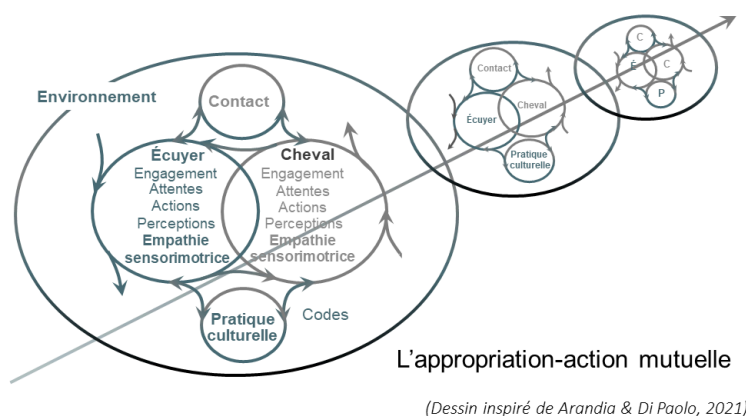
Environnement

Contact

Écuyer
Engagement
Attentes
Actions
Perceptions
Empathie sensorimotrice

Cheval
Engagement
Attentes
Actions
Perceptions
Empathie sensorimotrice

Pratique culturelle

Codes

Contact
Écuyer
Cheval
Pratique culturelle

C
É
C
P

L'appropriation-action mutuelle

(Dessin inspiré de Arandia & Di Paolo, 2021)